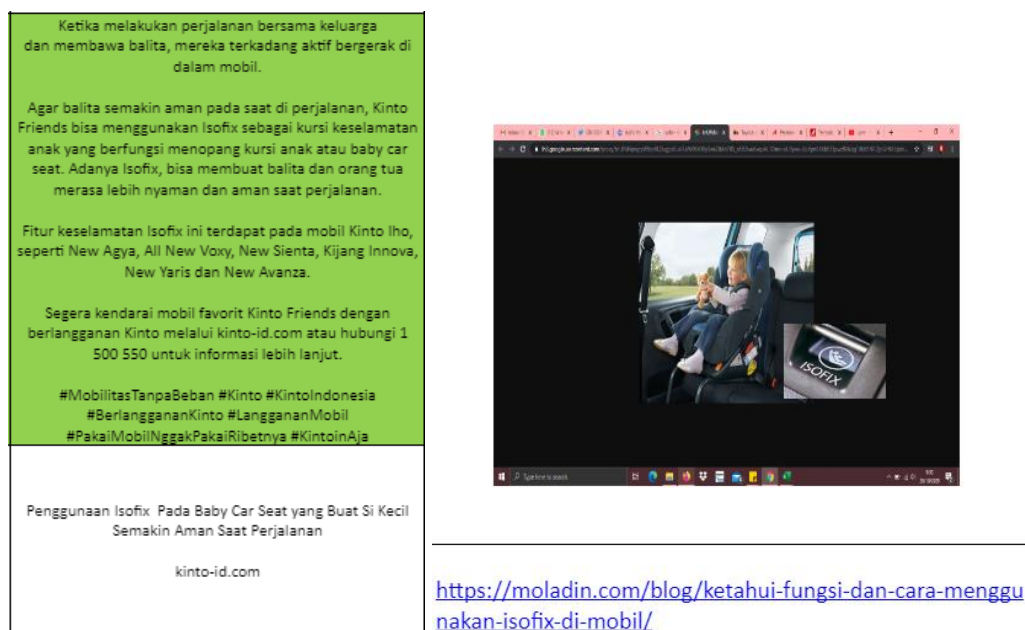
Ketika melakukan perjalanan bersama keluarga dan membawa balita, mereka terkadang aktif bergerak di dalam mobil.

Agar balita semakin aman pada saat di perjalanan, Kinto Friends bisa menggunakan Isofix sebagai kursi keselamatan anak yang berfungsi menopang kursi anak atau baby car seat. Adanya Isofix, bisa membuat balita dan orang tua merasa lebih nyaman dan aman saat perjalanan.

Fitur keselamatan Isofix ini terdapat pada mobil Kinto Iho, seperti New Agya, All New Voxy, New Sienta, Kijang Innova, New Yaris dan New Avanza.

Segera kendarai mobil favorit Kinto Friends dengan berlangganan Kinto melalui kinto-id.com atau hubungi 1 500 550 untuk informasi lebih lanjut.

#MobilitasTanpaBeban #Kinto #KintoIndonesia #BerlanggananKinto #LanggananMobil #PakaiMobilNggakPakaiRibetnya #KintoinAja

Penggunaan Isofix Pada Baby Car Seat yang Buat Si Kecil Semakin Aman Saat Perjalanan

kinto-id.com

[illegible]

ISOFIX

Type here to search

https://moladin.com/blog/ketahui-fungsi-dan-cara-menggunakan-isofix-di-mobil/